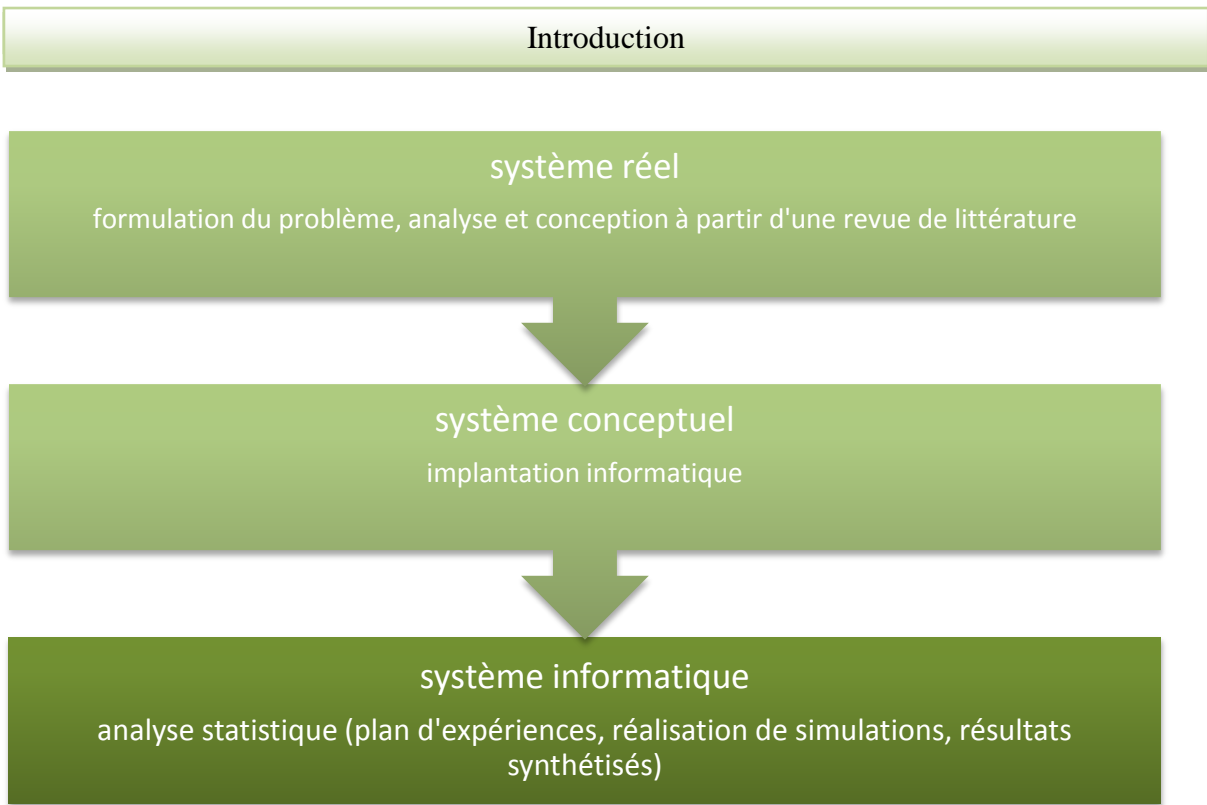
Introduction

système réel

formulation du problème, analyse et conception à partir d'une revue de littérature

système conceptuel

implantation informatique

système informatique

analyse statistique (plan d'expériences, réalisation de simulations, résultats synthétisés)